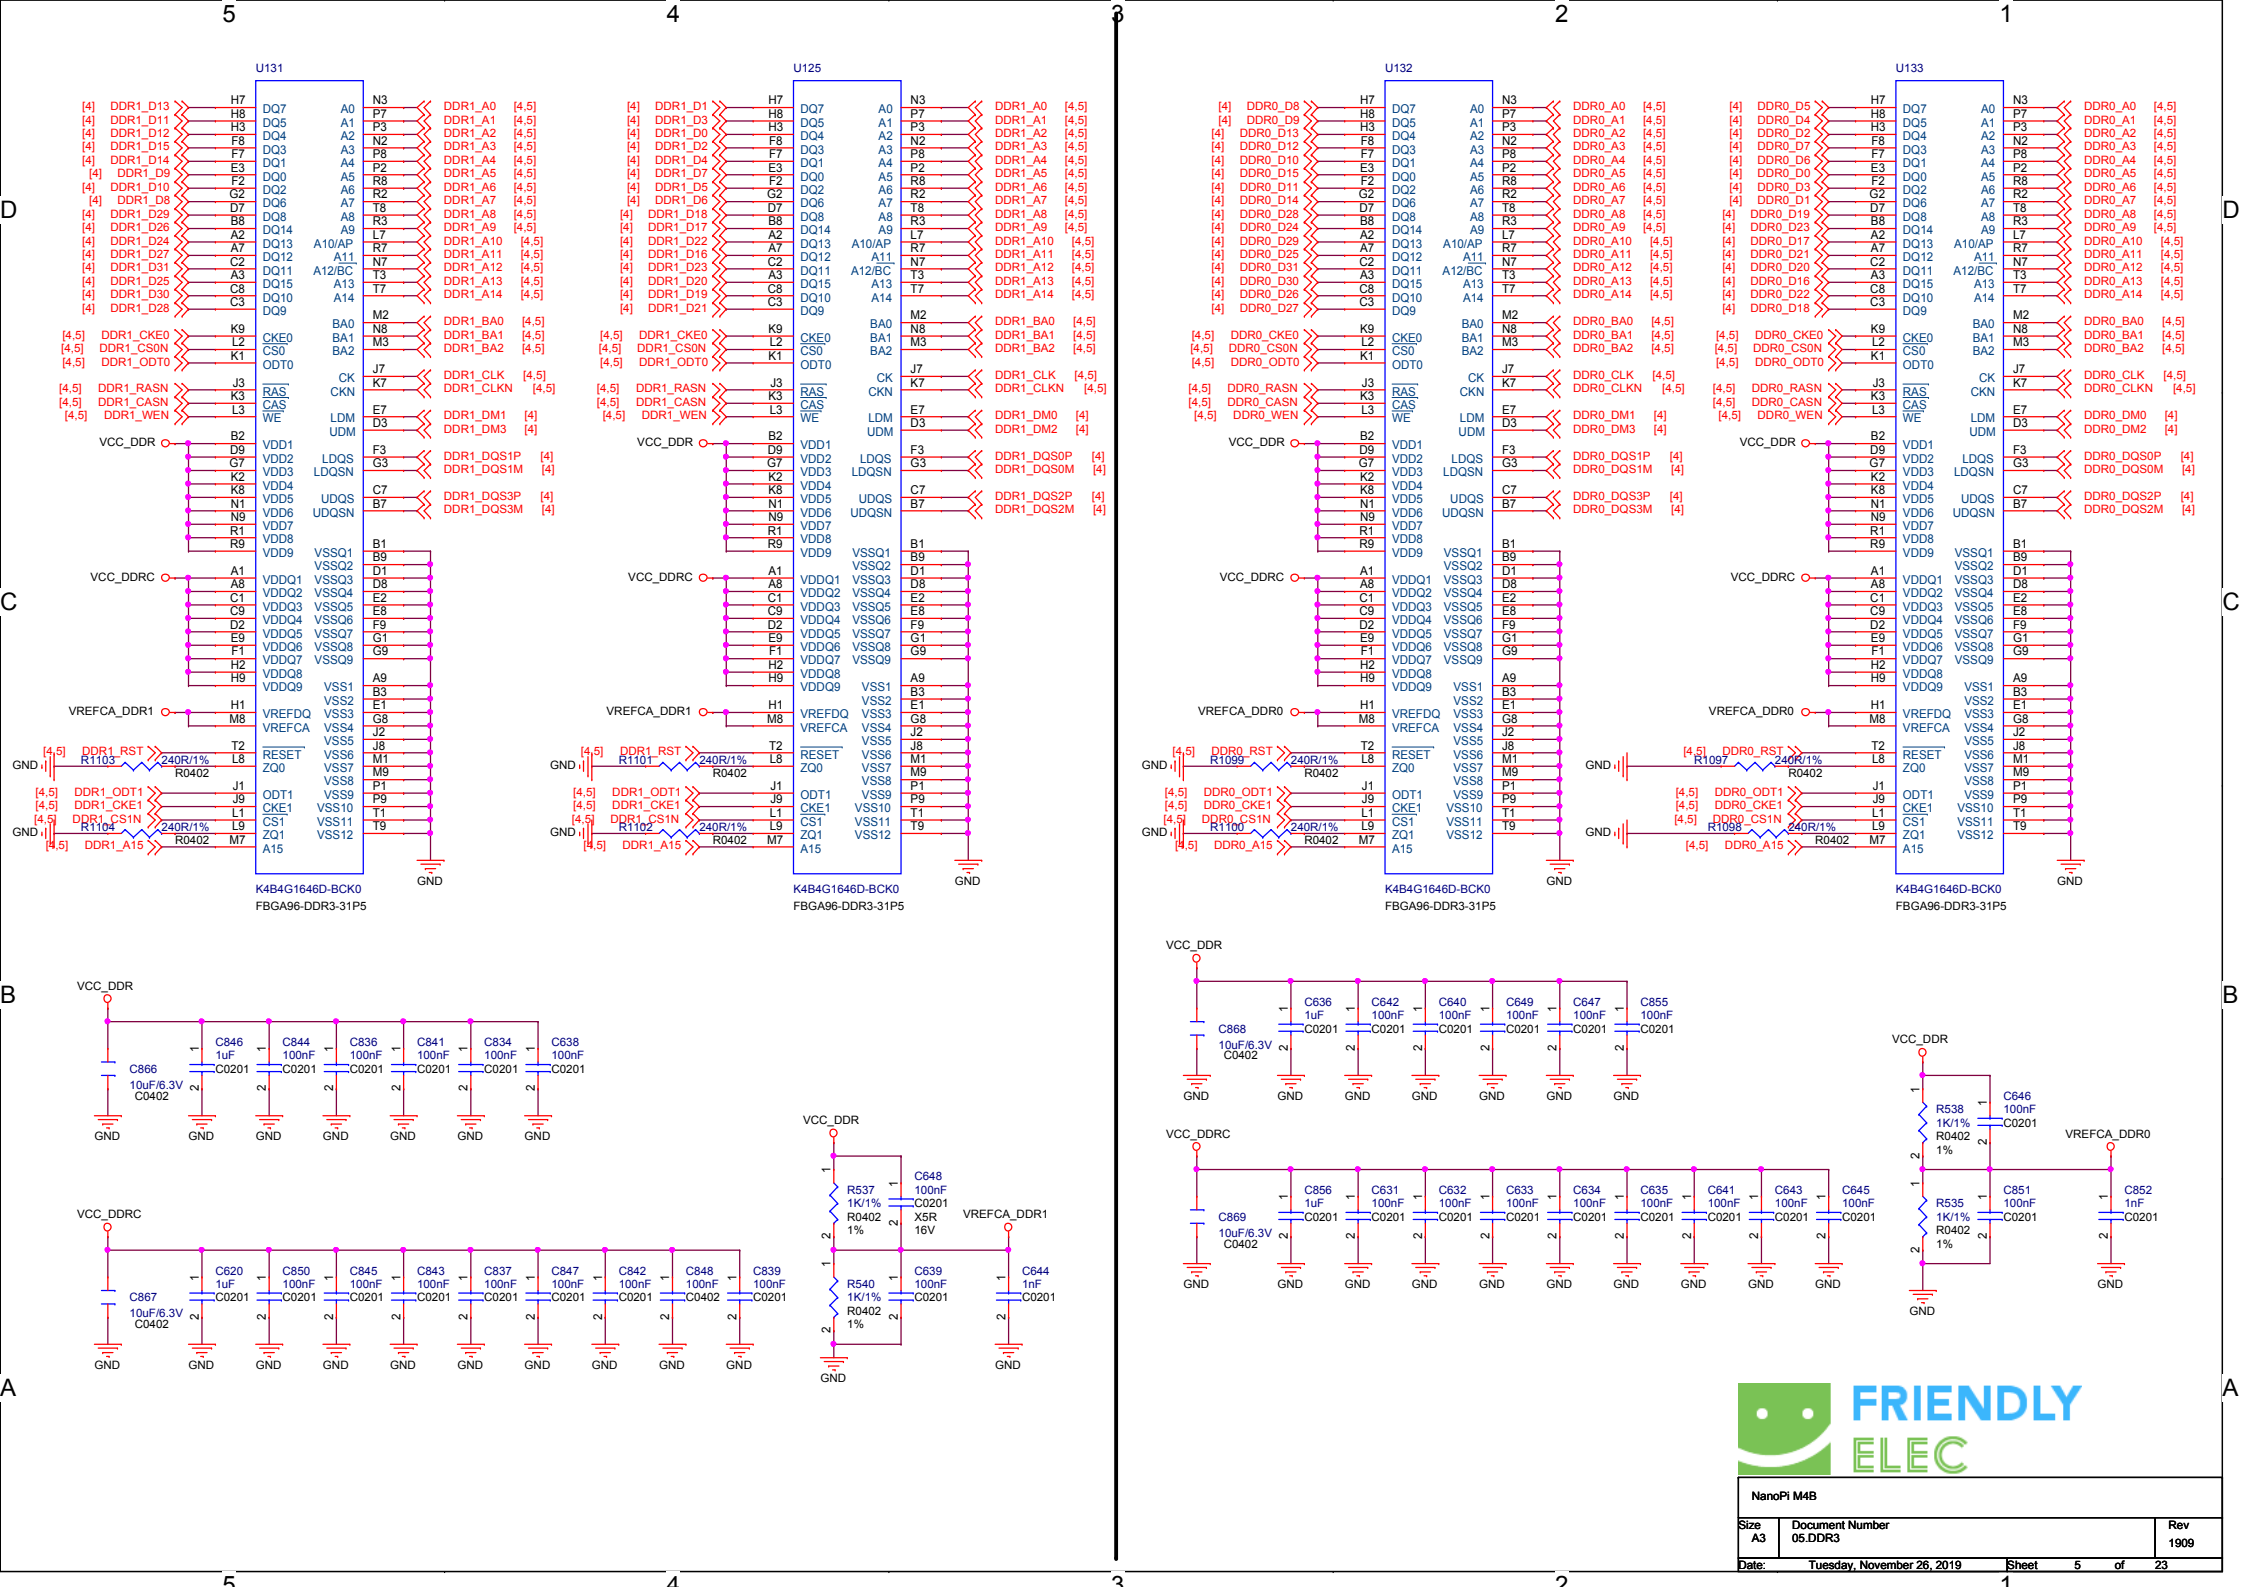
5 4 3 2 1

D C B A

U131
[4] DDR1_D13 H7 DQ7 A0 N3 DDR1_A0 [4,5]
[4] DDR1_D11 H8 DQ5 A1 P7 DDR1_A1 [4,5]
[4] DDR1_D12 H3 DQ4 A2 P3 DDR1_A2 [4,5]
[4] DDR1_D15 F8 DQ3 A3 N2 DDR1_A3 [4,5]
[4] DDR1_D14 F7 DQ1 A4 P8 DDR1_A4 [4,5]
[4] DDR1_D9 E3 DQ0 A5 P2 DDR1_A5 [4,5]
[4] DDR1_D10 F2 DQ2 A6 R8 DDR1_A6 [4,5]
[4] DDR1_D8 G2 DQ6 A7 R2 DDR1_A7 [4,5]
[4] DDR1_D29 D7 DQ8 A8 T8 DDR1_A8 [4,5]
[4] DDR1_D26 B8 DQ14 A9 R3 DDR1_A9 [4,5]
[4] DDR1_D24 A2 DQ13 A10/AP L7 DDR1_A10 [4,5]
[4] DDR1_D27 A7 DQ12 A11 R7 DDR1_A11 [4,5]
[4] DDR1_D31 C2 DQ11 A12/BC N7 DDR1_A12 [4,5]
[4] DDR1_D25 A3 DQ15 A13 T3 DDR1_A13 [4,5]
[4] DDR1_D30 C8 DQ10 A14 T7 DDR1_A14 [4,5]
[4] DDR1_D28 C3 DQ9
M2 BA0 DDR1_BA0 [4,5]
[4,5] DDR1_CKE0 K9 CKE0 BA1 N8 DDR1_BA1 [4,5]
[4,5] DDR1_CS0N L2 CS0 BA2 M3 DDR1_BA2 [4,5]
[4,5] DDR1_ODT0 K1 ODT0
J7 CK DDR1_CLK [4,5]
[4,5] DDR1_RASN J3 RAS CKN K7 DDR1_CLKN [4,5]
[4,5] DDR1_CASN K3 CAS
[4,5] DDR1_WEN L3 WE
E7 LDM DDR1_DM1 [4]
D3 UDM DDR1_DM3 [4]
VCC_DDR B2 VDD1 D9 VDD2 G7 VDD3 K2 VDD4 K8 VDD5 N1 VDD6 N9 VDD7 R1 VDD8 R9 VDD9
F3 LDQS DDR1_DQS1P [4]
G3 LDQSN DDR1_DQS1M [4]
C7 UDQS DDR1_DQS3P [4]
B7 UDQSN DDR1_DQS3M [4]
VSSQ1 B1 VSSQ2 B9 VSSQ3 D1 VSSQ4 D8 VSSQ5 E2 VSSQ6 E8 VSSQ7 F9 VSSQ8 G1 VSSQ9 G9
VCC_DDRC A1 VDDQ1 A8 VDDQ2 C1 VDDQ3 C9 VDDQ4 D2 VDDQ5 E9 VDDQ6 F1 VDDQ7 H2 VDDQ8 H9 VDDQ9
VSS1 A9 VSS2 B3 VSS3 E1 VSS4 G8 VSS5 J2 VSS6 J8 VSS7 M1 VSS8 M9 VSS9 P1 VSS10 P9 VSS11 T1 VSS12 T9
VREFCA_DDR1 H1 VREFDQ M8 VREFCA
[4,5] DDR1_RST T2 RESET
GND R1103 240R/1% R0402 L8 ZQ0
[4,5] DDR1_ODT1 J1 ODT1
[4,5] DDR1_CKE1 J9 CKE1
[4,5] DDR1_CS1N L1 CS1
GND R1104 240R/1% R0402 L9 ZQ1
[4,5] DDR1_A15 M7 A15
GND
K4B4G1646D-BCK0
FBGA96-DDR3-31P5

U125
[4] DDR1_D1 H7 DQ7 A0 N3 DDR1_A0 [4,5]
[4] DDR1_D3 H8 DQ5 A1 P7 DDR1_A1 [4,5]
[4] DDR1_D0 H3 DQ4 A2 P3 DDR1_A2 [4,5]
[4] DDR1_D2 F8 DQ3 A3 N2 DDR1_A3 [4,5]
[4] DDR1_D4 F7 DQ1 A4 P8 DDR1_A4 [4,5]
[4] DDR1_D7 E3 DQ0 A5 P2 DDR1_A5 [4,5]
[4] DDR1_D5 F2 DQ2 A6 R8 DDR1_A6 [4,5]
[4] DDR1_D6 G2 DQ6 A7 R2 DDR1_A7 [4,5]
[4] DDR1_D18 D7 DQ8 A8 T8 DDR1_A8 [4,5]
[4] DDR1_D17 B8 DQ14 A9 R3 DDR1_A9 [4,5]
[4] DDR1_D22 A2 DQ13 A10/AP L7 DDR1_A10 [4,5]
[4] DDR1_D16 A7 DQ12 A11 R7 DDR1_A11 [4,5]
[4] DDR1_D23 C2 DQ11 A12/BC N7 DDR1_A12 [4,5]
[4] DDR1_D20 A3 DQ15 A13 T3 DDR1_A13 [4,5]
[4] DDR1_D19 C8 DQ10 A14 T7 DDR1_A14 [4,5]
[4] DDR1_D21 C3 DQ9
M2 BA0 DDR1_BA0 [4,5]
[4,5] DDR1_CKE0 K9 CKE0 BA1 N8 DDR1_BA1 [4,5]
[4,5] DDR1_CS0N L2 CS0 BA2 M3 DDR1_BA2 [4,5]
[4,5] DDR1_ODT0 K1 ODT0
J7 CK DDR1_CLK [4,5]
[4,5] DDR1_RASN J3 RAS CKN K7 DDR1_CLKN [4,5]
[4,5] DDR1_CASN K3 CAS
[4,5] DDR1_WEN L3 WE
E7 LDM DDR1_DM0 [4]
D3 UDM DDR1_DM2 [4]
VCC_DDR B2 VDD1 D9 VDD2 G7 VDD3 K2 VDD4 K8 VDD5 N1 VDD6 N9 VDD7 R1 VDD8 R9 VDD9
F3 LDQS DDR1_DQS0P [4]
G3 LDQSN DDR1_DQS0M [4]
C7 UDQS DDR1_DQS2P [4]
B7 UDQSN DDR1_DQS2M [4]
VSSQ1 B1 VSSQ2 B9 VSSQ3 D1 VSSQ4 D8 VSSQ5 E2 VSSQ6 E8 VSSQ7 F9 VSSQ8 G1 VSSQ9 G9
VCC_DDRC A1 VDDQ1 A8 VDDQ2 C1 VDDQ3 C9 VDDQ4 D2 VDDQ5 E9 VDDQ6 F1 VDDQ7 H2 VDDQ8 H9 VDDQ9
VSS1 A9 VSS2 B3 VSS3 E1 VSS4 G8 VSS5 J2 VSS6 J8 VSS7 M1 VSS8 M9 VSS9 P1 VSS10 P9 VSS11 T1 VSS12 T9
VREFCA_DDR1 H1 VREFDQ M8 VREFCA
[4,5] DDR1_RST T2 RESET
GND R1101 240R/1% R0402 L8 ZQ0
[4,5] DDR1_ODT1 J1 ODT1
[4,5] DDR1_CKE1 J9 CKE1
[4,5] DDR1_CS1N L1 CS1
GND R1102 240R/1% R0402 L9 ZQ1
[4,5] DDR1_A15 M7 A15
GND
K4B4G1646D-BCK0
FBGA96-DDR3-31P5

U132
[4] DDR0_D8 H7 DQ7 A0 N3 DDR0_A0 [4,5]
[4] DDR0_D9 H8 DQ5 A1 P7 DDR0_A1 [4,5]
[4] DDR0_D13 H3 DQ4 A2 P3 DDR0_A2 [4,5]
[4] DDR0_D12 F8 DQ3 A3 N2 DDR0_A3 [4,5]
[4] DDR0_D10 F7 DQ1 A4 P8 DDR0_A4 [4,5]
[4] DDR0_D15 E3 DQ0 A5 P2 DDR0_A5 [4,5]
[4] DDR0_D11 F2 DQ2 A6 R8 DDR0_A6 [4,5]
[4] DDR0_D14 G2 DQ6 A7 R2 DDR0_A7 [4,5]
[4] DDR0_D28 D7 DQ8 A8 T8 DDR0_A8 [4,5]
[4] DDR0_D24 B8 DQ14 A9 R3 DDR0_A9 [4,5]
[4] DDR0_D29 A2 DQ13 A10/AP L7 DDR0_A10 [4,5]
[4] DDR0_D25 A7 DQ12 A11 R7 DDR0_A11 [4,5]
[4] DDR0_D31 C2 DQ11 A12/BC N7 DDR0_A12 [4,5]
[4] DDR0_D30 A3 DQ15 A13 T3 DDR0_A13 [4,5]
[4] DDR0_D26 C8 DQ10 A14 T7 DDR0_A14 [4,5]
[4] DDR0_D27 C3 DQ9
M2 BA0 DDR0_BA0 [4,5]
[4,5] DDR0_CKE0 K9 CKE0 BA1 N8 DDR0_BA1 [4,5]
[4,5] DDR0_CS0N L2 CS0 BA2 M3 DDR0_BA2 [4,5]
[4,5] DDR0_ODT0 K1 ODT0
J7 CK DDR0_CLK [4,5]
[4,5] DDR0_RASN J3 RAS CKN K7 DDR0_CLKN [4,5]
[4,5] DDR0_CASN K3 CAS
[4,5] DDR0_WEN L3 WE
E7 LDM DDR0_DM1 [4]
D3 UDM DDR0_DM3 [4]
VCC_DDR B2 VDD1 D9 VDD2 G7 VDD3 K2 VDD4 K8 VDD5 N1 VDD6 N9 VDD7 R1 VDD8 R9 VDD9
F3 LDQS DDR0_DQS1P [4]
G3 LDQSN DDR0_DQS1M [4]
C7 UDQS DDR0_DQS3P [4]
B7 UDQSN DDR0_DQS3M [4]
VSSQ1 B1 VSSQ2 B9 VSSQ3 D1 VSSQ4 D8 VSSQ5 E2 VSSQ6 E8 VSSQ7 F9 VSSQ8 G1 VSSQ9 G9
VCC_DDRC A1 VDDQ1 A8 VDDQ2 C1 VDDQ3 C9 VDDQ4 D2 VDDQ5 E9 VDDQ6 F1 VDDQ7 H2 VDDQ8 H9 VDDQ9
VSS1 A9 VSS2 B3 VSS3 E1 VSS4 G8 VSS5 J2 VSS6 J8 VSS7 M1 VSS8 M9 VSS9 P1 VSS10 P9 VSS11 T1 VSS12 T9
VREFCA_DDR0 H1 VREFDQ M8 VREFCA
[4,5] DDR0_RST T2 RESET
GND R1099 240R/1% R0402 L8 ZQ0
[4,5] DDR0_ODT1 J1 ODT1
[4,5] DDR0_CKE1 J9 CKE1
[4,5] DDR0_CS1N L1 CS1
GND R1100 240R/1% R0402 L9 ZQ1
[4,5] DDR0_A15 M7 A15
GND
K4B4G1646D-BCK0
FBGA96-DDR3-31P5

U133
[4] DDR0_D5 H7 DQ7 A0 N3 DDR0_A0 [4,5]
[4] DDR0_D4 H8 DQ5 A1 P7 DDR0_A1 [4,5]
[4] DDR0_D2 H3 DQ4 A2 P3 DDR0_A2 [4,5]
[4] DDR0_D7 F8 DQ3 A3 N2 DDR0_A3 [4,5]
[4] DDR0_D6 F7 DQ1 A4 P8 DDR0_A4 [4,5]
[4] DDR0_D0 E3 DQ0 A5 P2 DDR0_A5 [4,5]
[4] DDR0_D3 F2 DQ2 A6 R8 DDR0_A6 [4,5]
[4] DDR0_D1 G2 DQ6 A7 R2 DDR0_A7 [4,5]
[4] DDR0_D19 D7 DQ8 A8 T8 DDR0_A8 [4,5]
[4] DDR0_D23 B8 DQ14 A9 R3 DDR0_A9 [4,5]
[4] DDR0_D17 A2 DQ13 A10/AP L7 DDR0_A10 [4,5]
[4] DDR0_D21 A7 DQ12 A11 R7 DDR0_A11 [4,5]
[4] DDR0_D20 C2 DQ11 A12/BC N7 DDR0_A12 [4,5]
[4] DDR0_D16 A3 DQ15 A13 T3 DDR0_A13 [4,5]
[4] DDR0_D22 C8 DQ10 A14 T7 DDR0_A14 [4,5]
[4] DDR0_D18 C3 DQ9
M2 BA0 DDR0_BA0 [4,5]
[4,5] DDR0_CKE0 K9 CKE0 BA1 N8 DDR0_BA1 [4,5]
[4,5] DDR0_CS0N L2 CS0 BA2 M3 DDR0_BA2 [4,5]
[4,5] DDR0_ODT0 K1 ODT0
J7 CK DDR0_CLK [4,5]
[4,5] DDR0_RASN J3 RAS CKN K7 DDR0_CLKN [4,5]
[4,5] DDR0_CASN K3 CAS
[4,5] DDR0_WEN L3 WE
E7 LDM DDR0_DM0 [4]
D3 UDM DDR0_DM2 [4]
VCC_DDR B2 VDD1 D9 VDD2 G7 VDD3 K2 VDD4 K8 VDD5 N1 VDD6 N9 VDD7 R1 VDD8 R9 VDD9
F3 LDQS DDR0_DQS0P [4]
G3 LDQSN DDR0_DQS0M [4]
C7 UDQS DDR0_DQS2P [4]
B7 UDQSN DDR0_DQS2M [4]
VSSQ1 B1 VSSQ2 B9 VSSQ3 D1 VSSQ4 D8 VSSQ5 E2 VSSQ6 E8 VSSQ7 F9 VSSQ8 G1 VSSQ9 G9
VCC_DDRC A1 VDDQ1 A8 VDDQ2 C1 VDDQ3 C9 VDDQ4 D2 VDDQ5 E9 VDDQ6 F1 VDDQ7 H2 VDDQ8 H9 VDDQ9
VSS1 A9 VSS2 B3 VSS3 E1 VSS4 G8 VSS5 J2 VSS6 J8 VSS7 M1 VSS8 M9 VSS9 P1 VSS10 P9 VSS11 T1 VSS12 T9
VREFCA_DDR0 H1 VREFDQ M8 VREFCA
[4,5] DDR0_RST T2 RESET
GND R1097 240R/1% R0402 L8 ZQ0
[4,5] DDR0_ODT1 J1 ODT1
[4,5] DDR0_CKE1 J9 CKE1
[4,5] DDR0_CS1N L1 CS1
GND R1098 240R/1% R0402 L9 ZQ1
[4,5] DDR0_A15 M7 A15
GND
K4B4G1646D-BCK0
FBGA96-DDR3-31P5

VCC_DDR
C866 10uF/6.3V C0402
C846 1uF C0201
C844 100nF C0201
C836 100nF C0201
C841 100nF C0201
C834 100nF C0201
C638 100nF C0201
GND GND GND GND GND GND GND

VCC_DDRC
C867 10uF/6.3V C0402
C620 1uF C0201
C850 100nF C0201
C845 100nF C0201
C843 100nF C0201
C837 100nF C0201
C847 100nF C0201
C842 100nF C0201
C848 100nF C0402
C839 100nF C0201
GND GND GND GND GND GND GND GND GND GND

VCC_DDR
R537 1K/1% R0402 1%
C648 100nF C0201 X5R 16V
VREFCA_DDR1
R540 1K/1% R0402 1%
C639 100nF C0201
C644 1nF C0201
GND GND

VCC_DDR
C868 10uF/6.3V C0402
C636 1uF C0201
C642 100nF C0201
C640 100nF C0201
C649 100nF C0201
C647 100nF C0201
C855 100nF C0201
GND GND GND GND GND GND GND

VCC_DDR
R538 1K/1% R0402 1%
C646 100nF C0201
VREFCA_DDR0
R535 1K/1% R0402 1%
C851 100nF C0201
C852 1nF C0201
GND GND

VCC_DDRC
C869 10uF/6.3V C0402
C856 1uF C0201
C631 100nF C0201
C632 100nF C0201
C633 100nF C0201
C634 100nF C0201
C635 100nF C0201
C641 100nF C0201
C643 100nF C0201
C645 100nF C0201
GND GND GND GND GND GND GND GND GND GND

FRIENDLY ELEC

NanoPi M4B
Size A3 Document Number 05.DDR3 Rev 1909
Date: Tuesday, November 26, 2019 Sheet 5 of 23